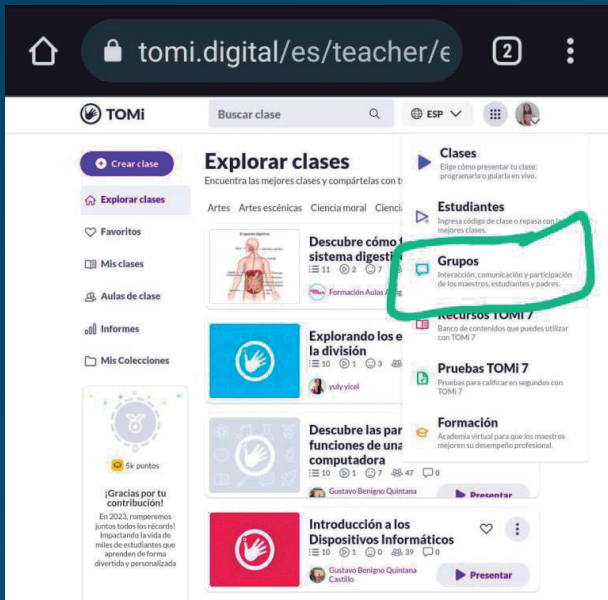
tomi.digital/es/teacher/e

2

TOMi

Buscar clase

ESP

Crear clase

Explorar clases

Favoritos

Mis clases

Aulas de clase

Informes

Mis Colecciones

5k puntos

¡Gracias por tu contribución!

En 2023, romperemos juntos todos los récords! Impactando la vida de miles de estudiantes que aprenden de forma divertida y personalizada

Explorar clases

Encuentra las mejores clases y compártelas con t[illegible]

Artes Artes escénicas Ciencia moral Cienci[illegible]

Descubre cómo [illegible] sistema digesti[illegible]

11 2 7

Formación Aulas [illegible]

Explorando los e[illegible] la división

10 1 3

yuly yicel

Descubre las par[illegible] funciones de una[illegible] computadora

10 1 7 47 0

Gustavo Benigno Quintana

Presentar

Introducción a los Dispositivos Informáticos

10 1 0 39 0

Gustavo Benigno Quintana Castillo

Presentar

Clases
Elige cómo presentar tu clase: programarla o gularla en vivo.

Estudiantes
Ingresa código de clase o repasa con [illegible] mejores clases.

Grupos
Interacción, comunicación y participación de los maestros, estudiantes y padres.

Recursos TOMi 7
Banco de contenidos que puedes utilizar con TOMi 7

Pruebas TOMi 7
Pruebas para calificar en segundos con TOMi 7

Formación
Academia virtual para que los maestros mejoren su desempeño profesional.